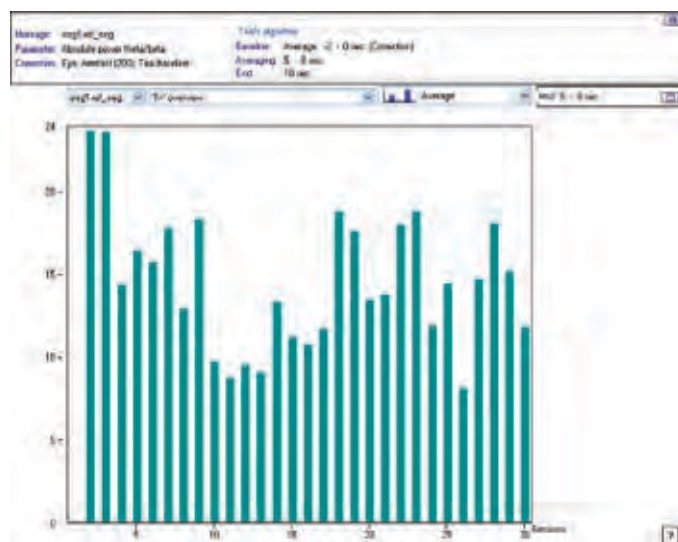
Montage: eeg1-ed_eeg
Parameter: Absolute power theta/beta
Correction: Eye, Artefact (200); Trial baseline

Trial algorithm
Baseline: Average -2 - 0 sec (Correction)
Averaging: 5 - 8 sec
End: 10 sec

eeg1-ed_eeg | 'En' overview | Average | eeg1 5 - 8 sec

20
15
10
5
0

5 10 15 20 25 30 Sessions

?